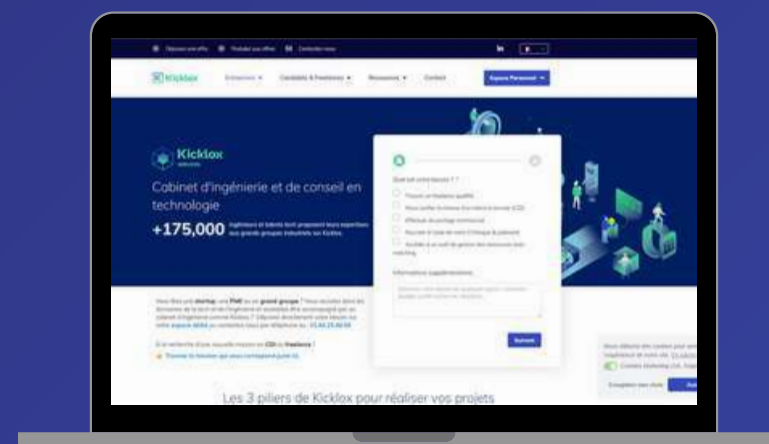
Kicklox

Entreprises ▾ Candidats & Freelances ▾ Ressources ▾ Contact

Espace Personnel ▾

Kicklox

Cabinet d'ingénierie et de conseil en technologie

+175,000 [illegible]

Quel est votre besoin ?

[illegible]

Informations supplémentaires

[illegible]

Suivant

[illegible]

Les 3 piliers de Kicklox pour réaliser vos projets